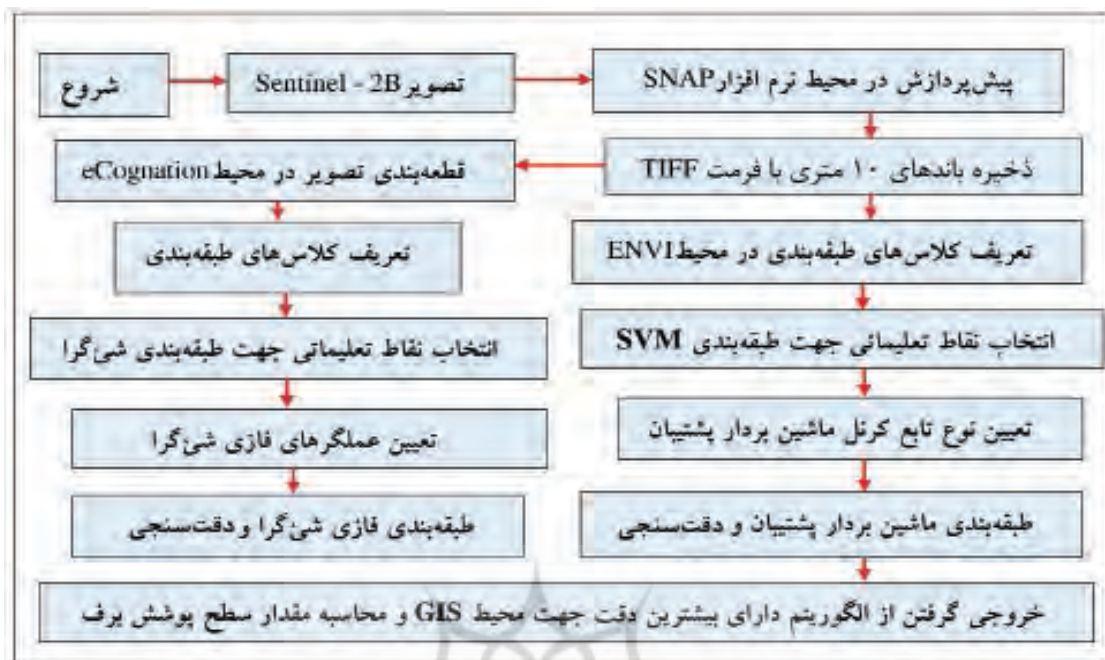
شروع

تصویر Sentinel - 2B

پیش‌پردازش در محیط نرم افزار SNAP

ذخیره باندهای ۱۰ متری با فرمت TIFF

قطعه‌بندی تصویر در محیط eCognation

تعریف کلاس‌های طبقه‌بندی

تعریف کلاس‌های طبقه‌بندی در محیط ENVI

انتخاب نقاط تعلیماتی جهت طبقه‌بندی شی‌گرا

انتخاب نقاط تعلیماتی جهت طبقه‌بندی SVM

تعیین عملگرهای فازی شی‌گرا

تعیین نوع تابع کرنل ماشین بردار پشتیبان

طبقه‌بندی فازی شی‌گرا و دقت‌سنجی

طبقه‌بندی ماشین بردار پشتیبان و دقت‌سنجی

خروجی گرفتن از الگوریتم دارای بیشترین دقت جهت محیط GIS و محاسبه مقدار سطح پوشش برف